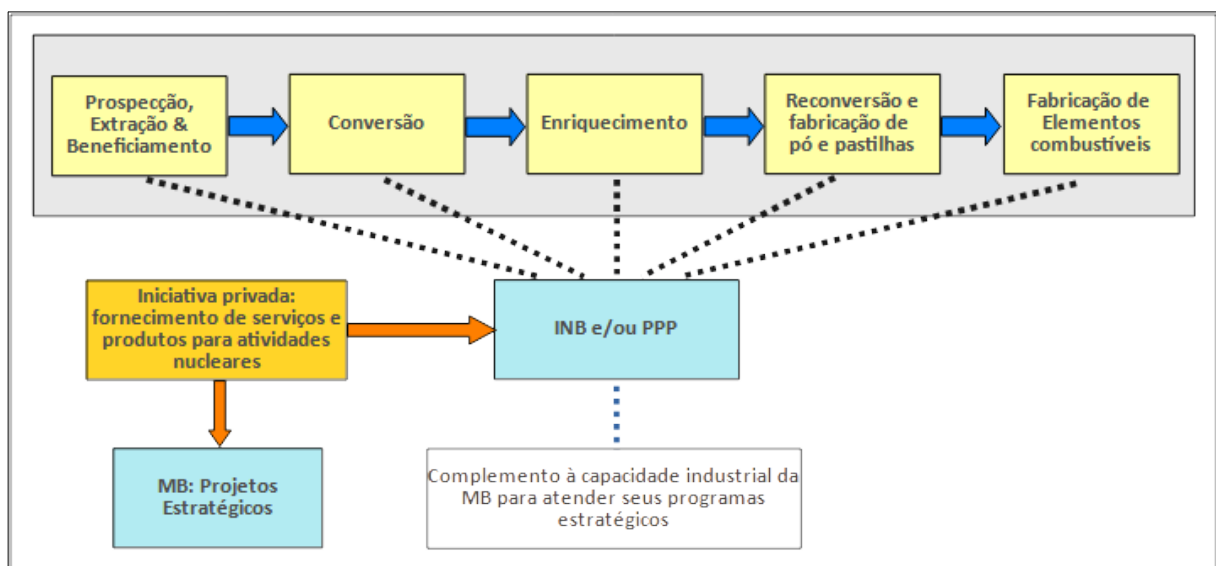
Prospecção, Extração & Beneficiamento

Conversão

Enriquecimento

Reconversão e fabricação de pó e pastilhas

Fabricação de Elementos combustíveis

Iniciativa privada: fornecimento de serviços e produtos para atividades nucleares

INB e/ou PPP

MB: Projetos Estratégicos

Complemento à capacidade industrial da MB para atender seus programas estratégicos